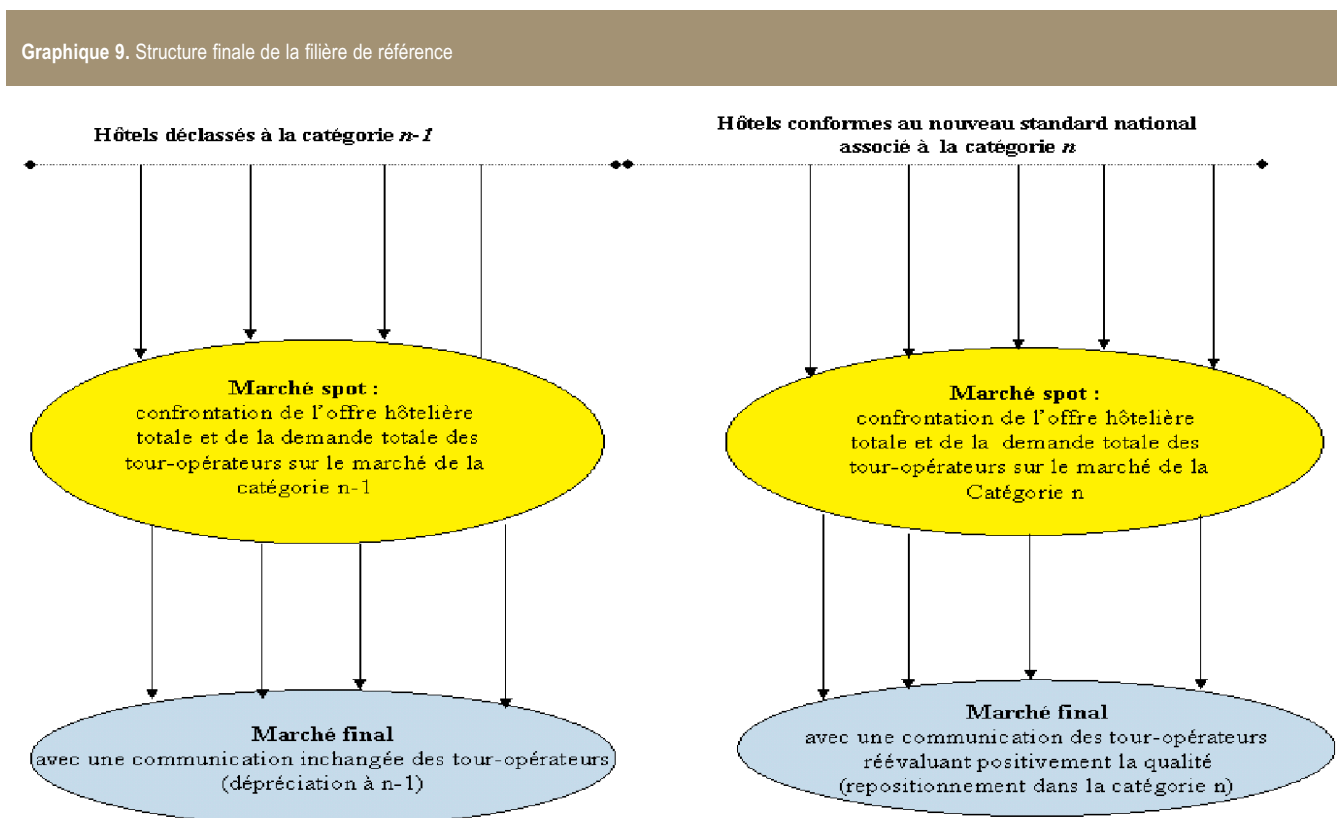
**Graphique 9.** Structure finale de la filière de référence

Hôtels déclassés à la catégorie *n-1*

Hôtels conformes au nouveau standard national associé à la catégorie *n*

**Marché spot :**
confrontation de l'offre hôtelière totale et de la demande totale des tour-opérateurs sur le marché de la catégorie n-1

**Marché spot :**
confrontation de l'offre hôtelière totale et de la demande totale des tour-opérateurs sur le marché de la Catégorie n

**Marché final**
avec une communication inchangée des tour-opérateurs (dépréciation à n-1)

**Marché final**
avec une communication des tour-opérateurs réévaluant positivement la qualité (repositionnement dans la catégorie n)